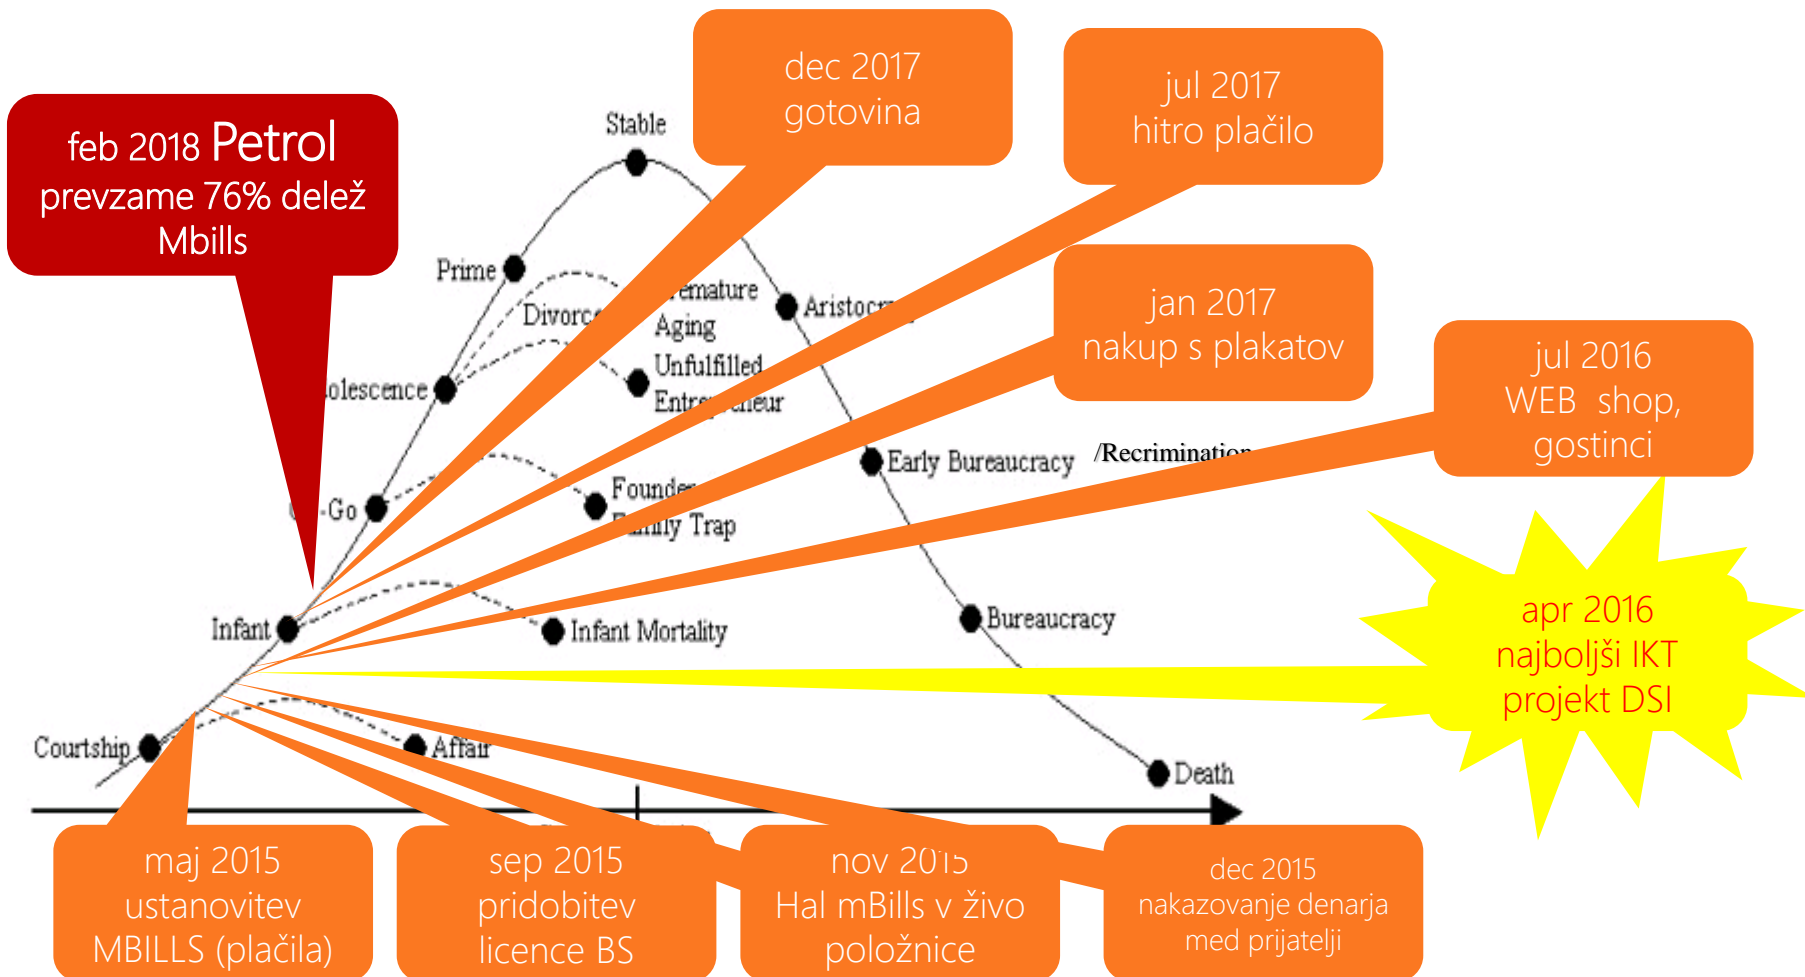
feb 2018 Petrol prevzame 76% delež Mbills

dec 2017 gotovina

jul 2017 hitro plačilo

jan 2017 nakup s plakatov

jul 2016 WEB shop, gostinci

apr 2016 najboljši IKT projekt DSI

Stable

Prime

Divorc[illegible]

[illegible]emature Aging

Aristocr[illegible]

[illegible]olescence

Unfulfilled Entr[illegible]eur

Early Bureaucracy

/Recrimination

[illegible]-Go

Founde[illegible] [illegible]ily Trap

Infant

Infant Mortality

Bureaucracy

Courtship

Affair

Death

maj 2015 ustanovitev MBILLS (plačila)

sep 2015 pridobitev licence BS

nov 2015 Hal mBills v živo položnice

dec 2015 nakazovanje denarja med prijatelji